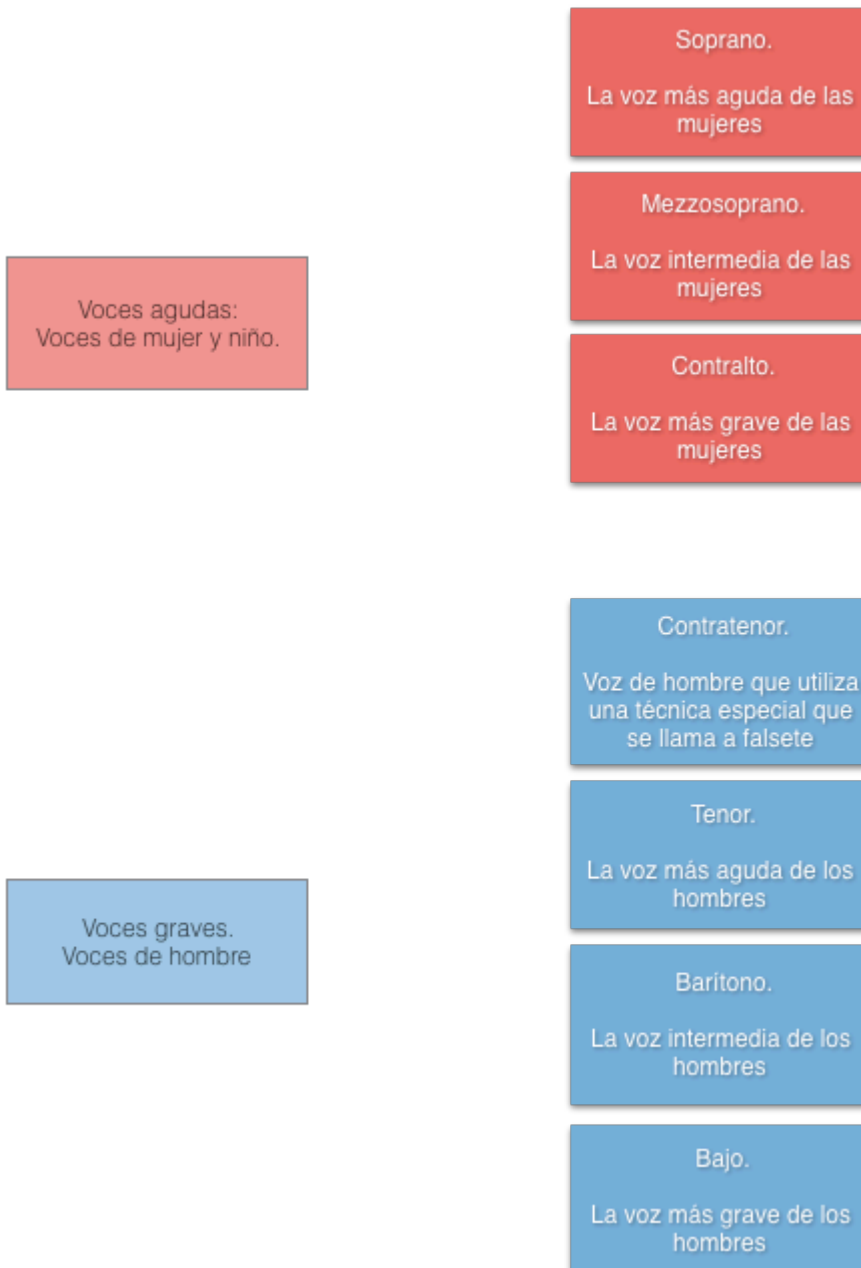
Voces agudas:
Voces de mujer y niño.

Soprano.

La voz más aguda de las mujeres

Mezzosoprano.

La voz intermedia de las mujeres

Contralto.

La voz más grave de las mujeres

Voces graves.
Voces de hombre

Contratenor.

Voz de hombre que utiliza una técnica especial que se llama a falsete

Tenor.

La voz más aguda de los hombres

Barítono.

La voz intermedia de los hombres

Bajo.

La voz más grave de los hombres